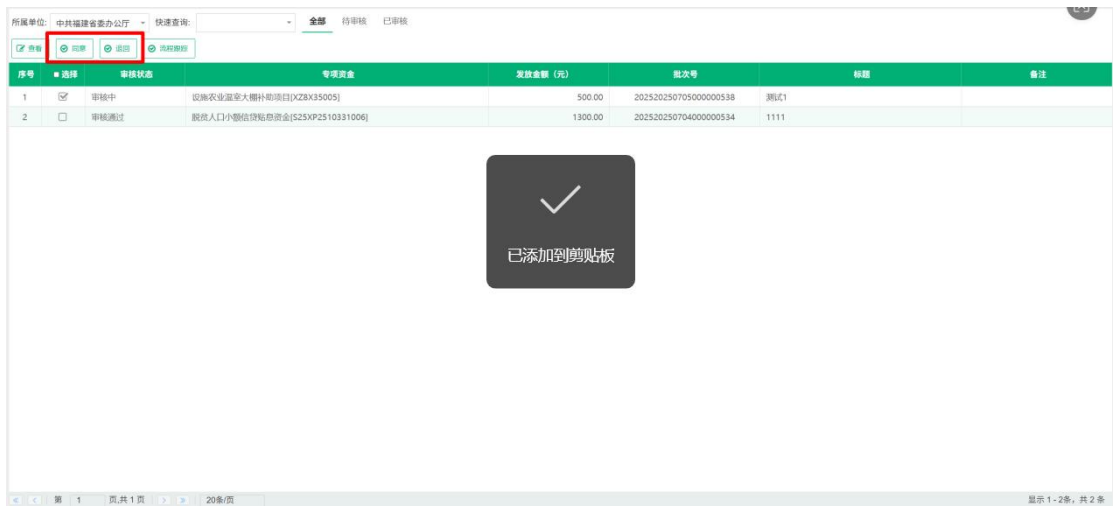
所属单位: 中共福建省委办公厅 快速查询: 全部 待审核 已审核

查看 同意 退回 流程跟踪

| 序号 | 选择 | 审核状态 | 专项资金 | 发放金额（元） | 批次号 | 标题 | 备注 |
|---|---|---|---|---|---|---|---|
| 1 | ☑ | 审核中 | 设施农业温室大棚补助项目[XZ8X35005] | 500.00 | 2025202507050000000538 | 测试1 | |
| 2 | ☐ | 审核通过 | 脱贫人口小额信贷贴息资金[S25XP2510331006] | 1300.00 | 2025202507040000000534 | 1111 | |

已添加到剪贴板

第 1 页,共1页 20条/页

显示 1 - 2条，共 2 条